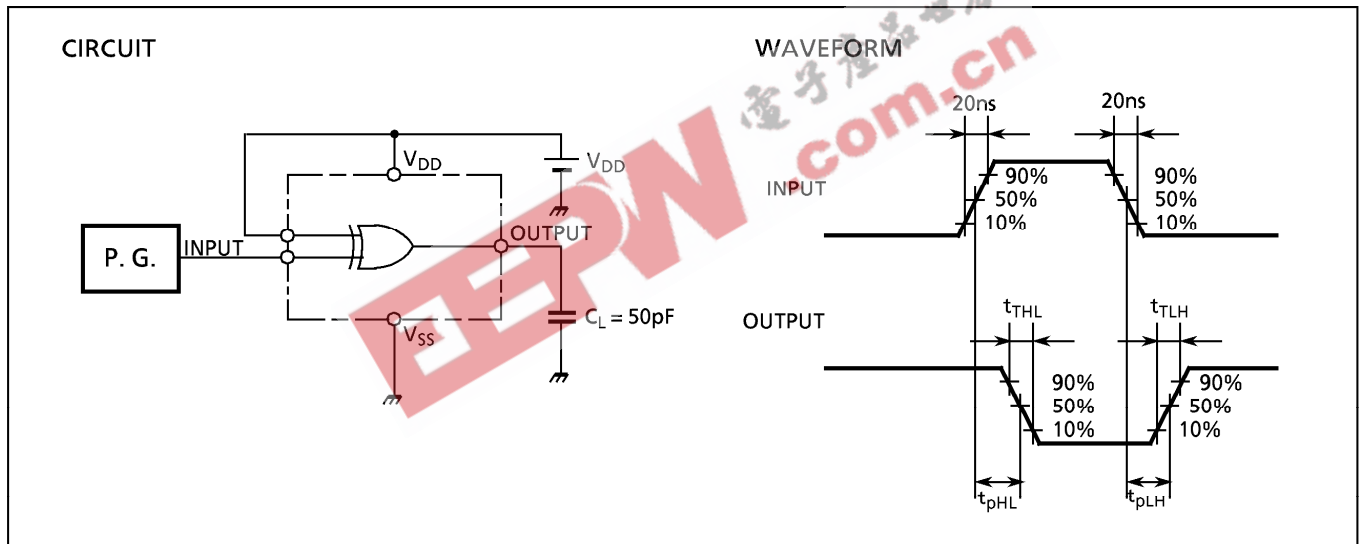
CIRCUIT

$V_{DD}$

$V_{DD}$

P. G.

INPUT

OUTPUT

$C_L = 50pF$

$V_{SS}$

WAVEFORM

20ns

20ns

INPUT

90%
50%
10%

90%
50%
10%

OUTPUT

$t_{THL}$

$t_{TLH}$

90%
50%
10%

90%
50%
10%

$t_{pHL}$

$t_{pLH}$

电子产品世界 EEPW .com.cn